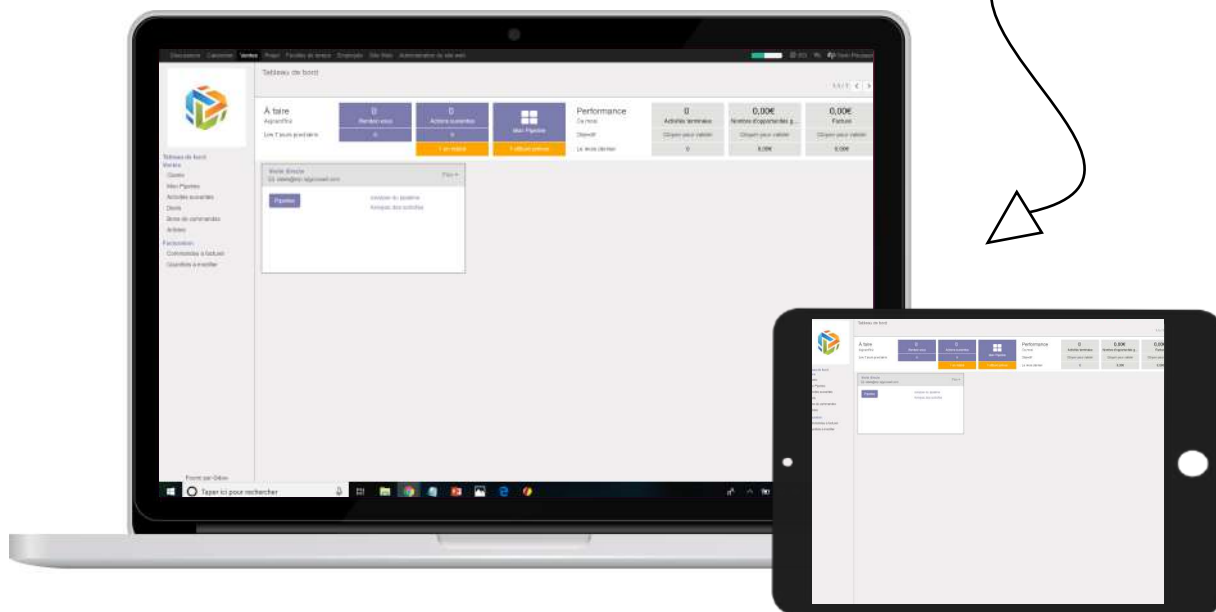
Discussions Calendrier Ventes Projet Feuilles de temps Employés Site Web Administrateur du site web

Tableau de bord

À faire
Aujourd'hui
Les 7 jours prochains

0
Rendez-vous
0

0
Actions suivantes
0
1 en retard

Mon Pipeline
1 affaire prévue

Performance
Ce mois
Objectif
Le mois dernier

0
Activités terminées
Cliquer pour valider
0

0,00€
Montant d'opportunités g...
Cliquer pour valider
0,00€

0,00€
Facturé
Cliquer pour valider
0,00€

Tableau de bord
Ventes
Clients
Mon Pipeline
Activités suivantes
Devis
Bons de commandes
Articles
Facturation
Commandes à facturer
Quantités à ensuiter

Vente directe
Pipeline
Analyse du pipeline
Analyse des activités

Fourni par Odoo

Taper ici pour rechercher

Tableau de bord

À faire
Rendez-vous
Actions suivantes
Mon Pipeline
Performance
Activités terminées
Montant d'opportunités g...
Vente directe
Pipeline